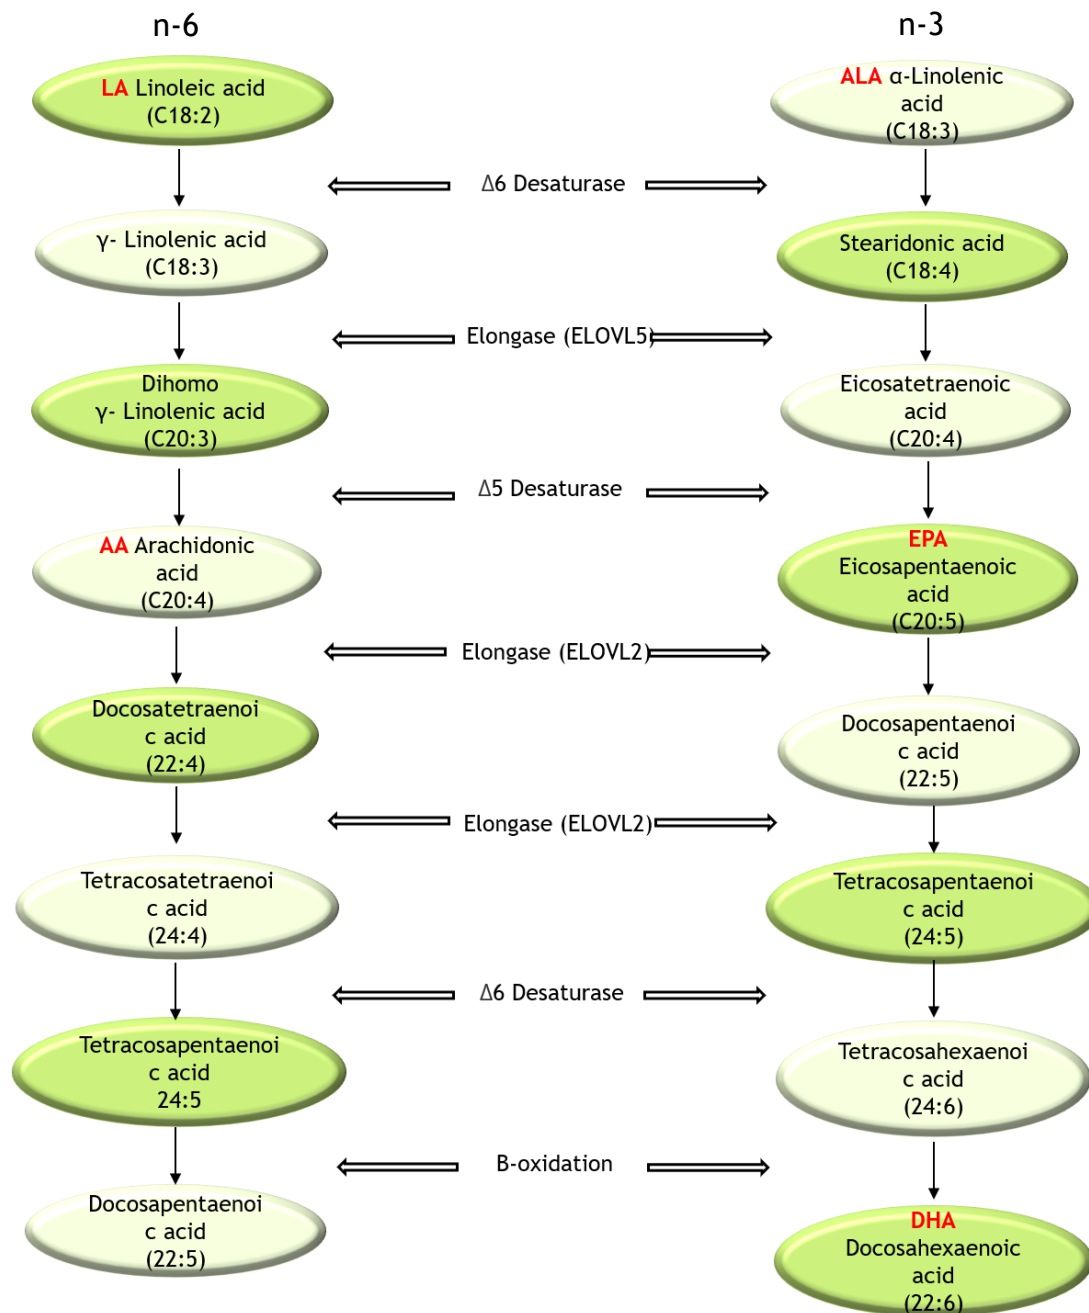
n-6

n-3

LA Linoleic acid (C18:2)

ALA α-Linolenic acid (C18:3)

Δ6 Desaturase

γ- Linolenic acid (C18:3)

Stearidonic acid (C18:4)

Elongase (ELOVL5)

Dihomo γ- Linolenic acid (C20:3)

Eicosatetraenoic acid (C20:4)

Δ5 Desaturase

AA Arachidonic acid (C20:4)

EPA Eicosapentaenoic acid (C20:5)

Elongase (ELOVL2)

Docosatetraenoic acid (22:4)

Docosapentaenoic acid (22:5)

Elongase (ELOVL2)

Tetracosatetraenoic acid (24:4)

Tetracosapentaenoic acid (24:5)

Δ6 Desaturase

Tetracosapentaenoic acid 24:5

Tetracosahexaenoic acid (24:6)

B-oxidation

Docosapentaenoic acid (22:5)

DHA Docosahexaenoic acid (22:6)